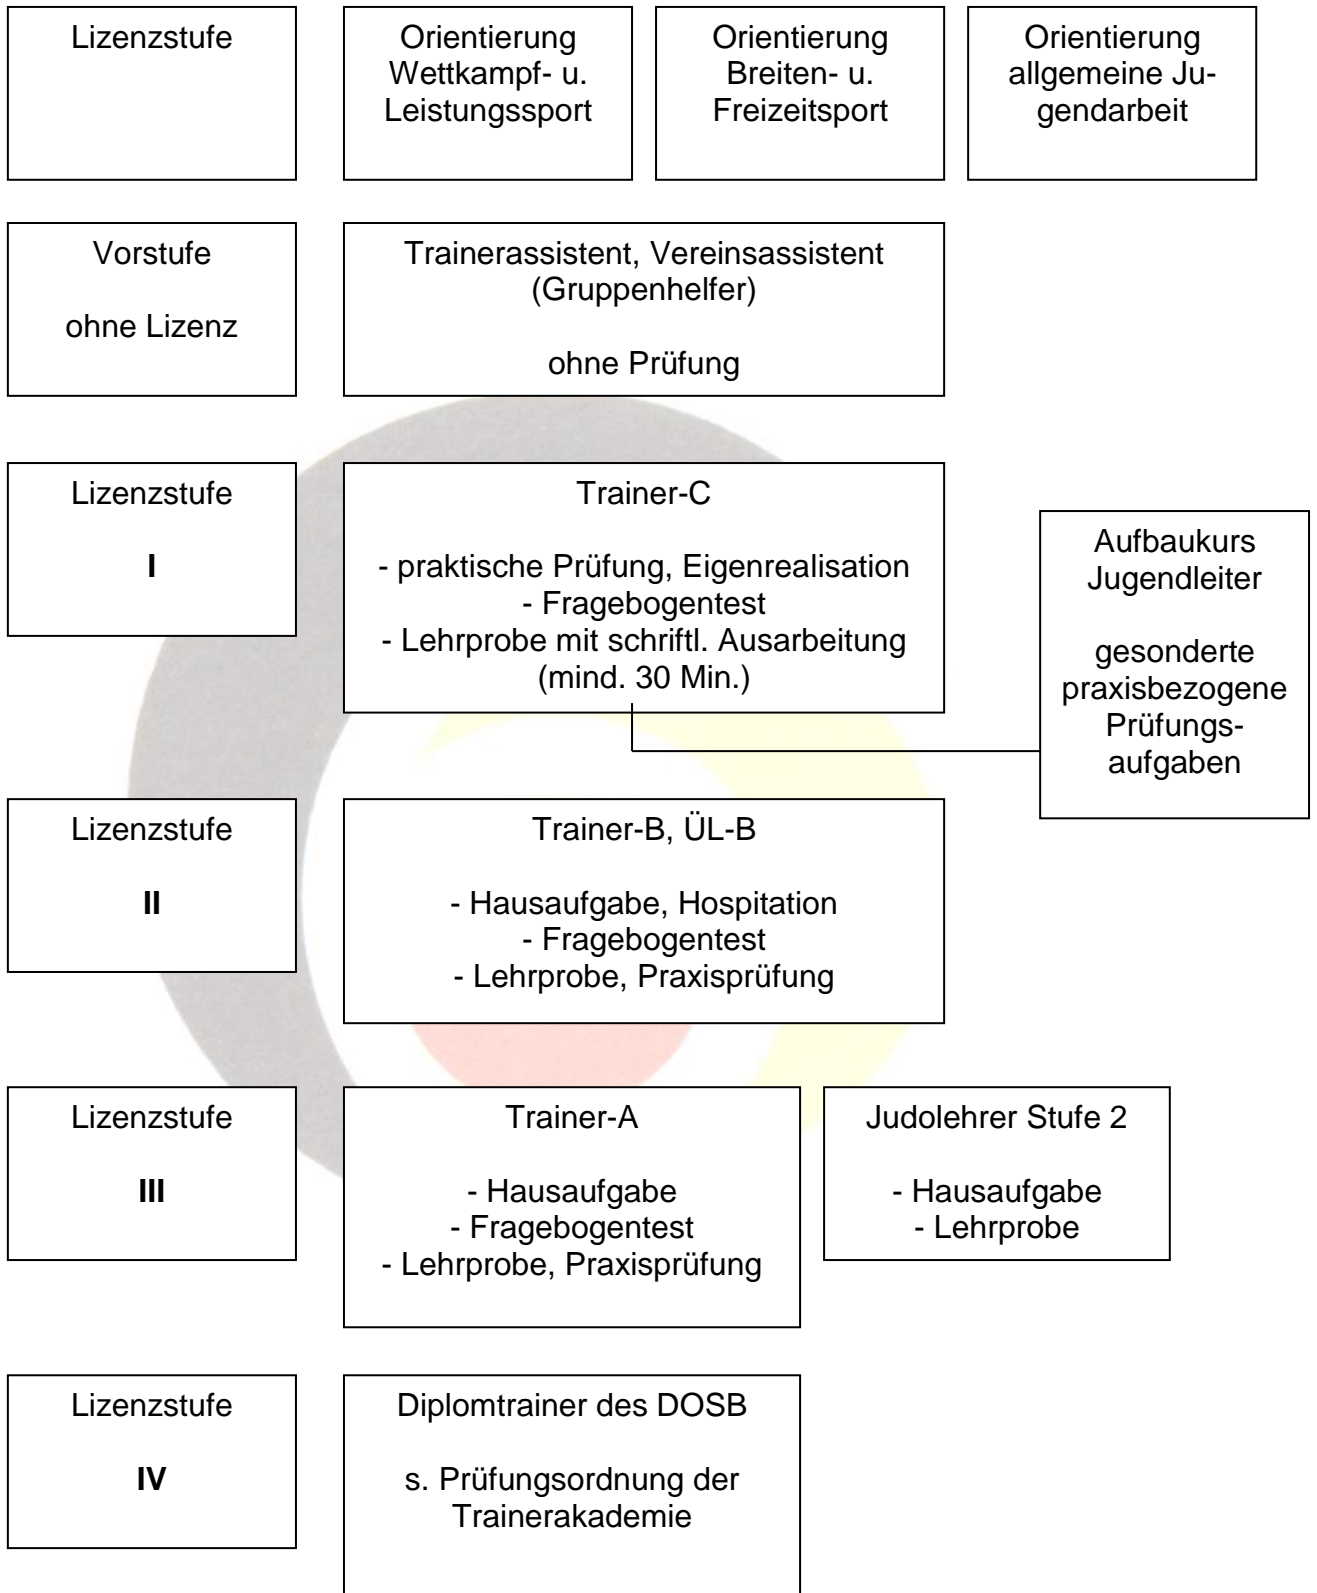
Lizenzstufe

Orientierung Wettkampf- u. Leistungssport

Orientierung Breiten- u. Freizeitsport

Orientierung allgemeine Jugendarbeit

Vorstufe

ohne Lizenz

Trainerassistent, Vereinsassistent (Gruppenhelfer)

ohne Prüfung

Lizenzstufe

I

Trainer-C

- praktische Prüfung, Eigenrealisation
- Fragebogentest
- Lehrprobe mit schriftl. Ausarbeitung (mind. 30 Min.)

Aufbaukurs Jugendleiter

gesonderte praxisbezogene Prüfungsaufgaben

Lizenzstufe

II

Trainer-B, ÜL-B

- Hausaufgabe, Hospitation
- Fragebogentest
- Lehrprobe, Praxisprüfung

Lizenzstufe

III

Trainer-A

- Hausaufgabe
- Fragebogentest
- Lehrprobe, Praxisprüfung

Judolehrer Stufe 2

- Hausaufgabe
- Lehrprobe

Lizenzstufe

IV

Diplomtrainer des DOSB

s. Prüfungsordnung der Trainerakademie